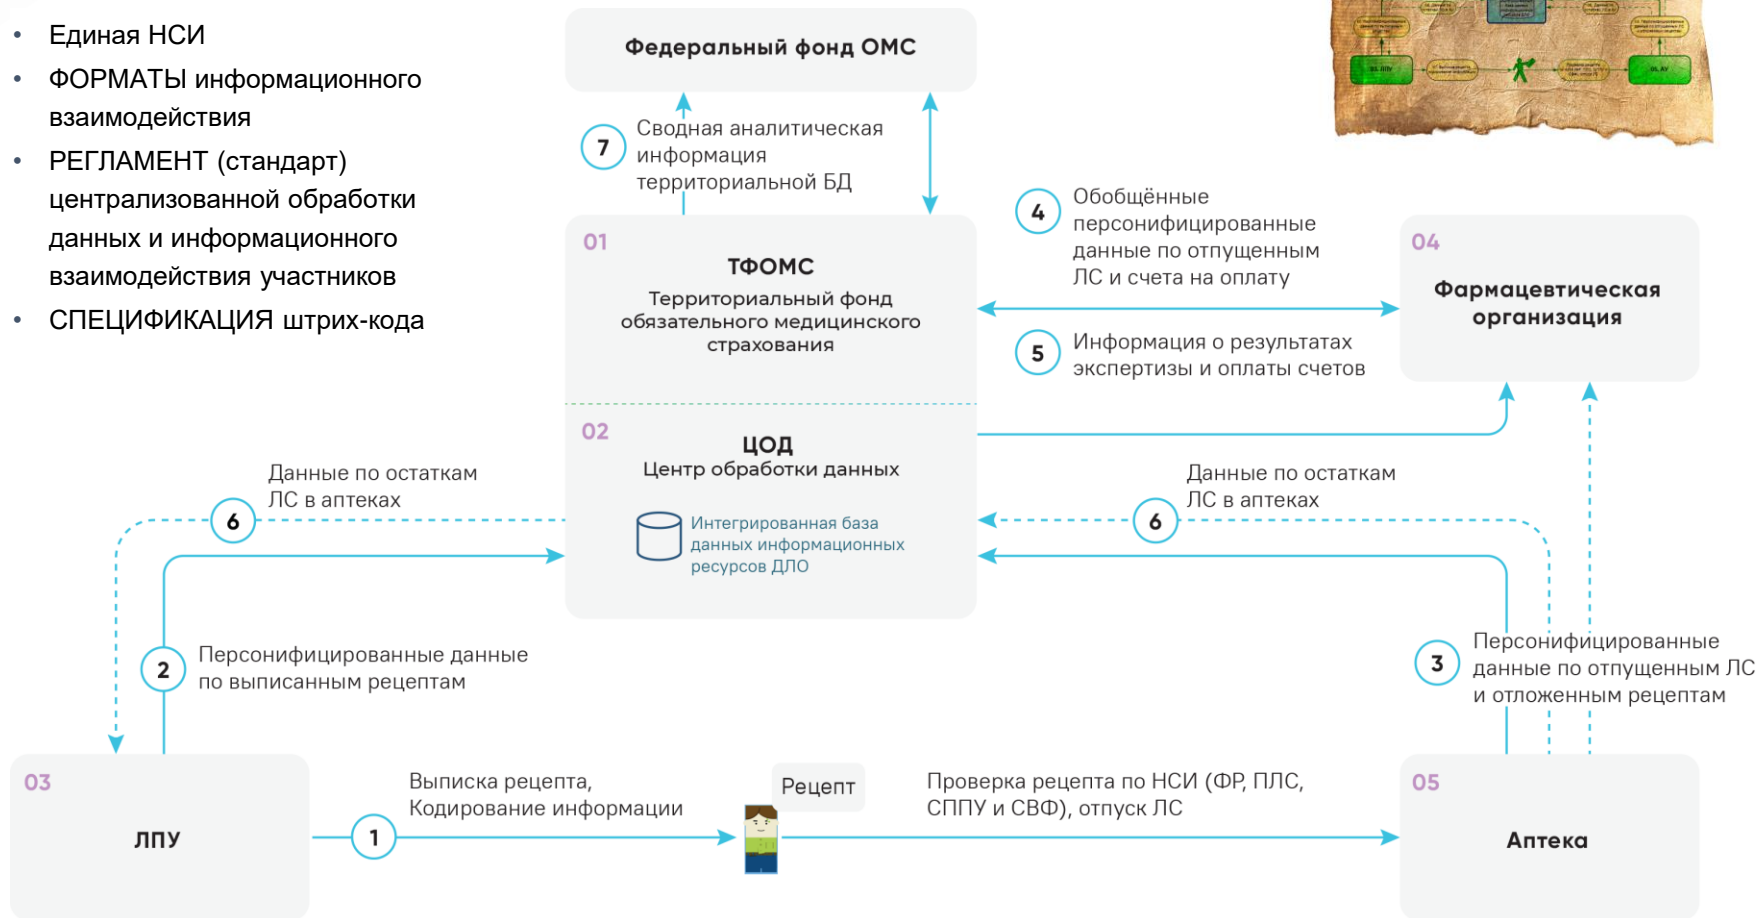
- Единая НСИ
- ФОРМАТЫ информационного взаимодействия
- РЕГЛАМЕНТ (стандарт) централизованной обработки данных и информационного взаимодействия участников
- СПЕЦИФИКАЦИЯ штрих-кода

Федеральный фонд ОМС

7 Сводная аналитическая информация территориальной БД

01
ТФОМС
Территориальный фонд обязательного медицинского страхования

4 Обобщённые персонифицированные данные по отпущенным ЛС и счета на оплату

5 Информация о результатах экспертизы и оплаты счетов

04
Фармацевтическая организация

02
ЦОД
Центр обработки данных

Интегрированная база данных информационных ресурсов ДЛО

6 Данные по остаткам ЛС в аптеках

6 Данные по остаткам ЛС в аптеках

2 Персонифицированные данные по выписанным рецептам

3 Персонифицированные данные по отпущенным ЛС и отложенным рецептам

03
ЛПУ

1 Выписка рецепта, Кодирование информации

Рецепт

Проверка рецепта по НСИ (ФР, ПЛС, СППУ и СВФ), отпуск ЛС

05
Аптека